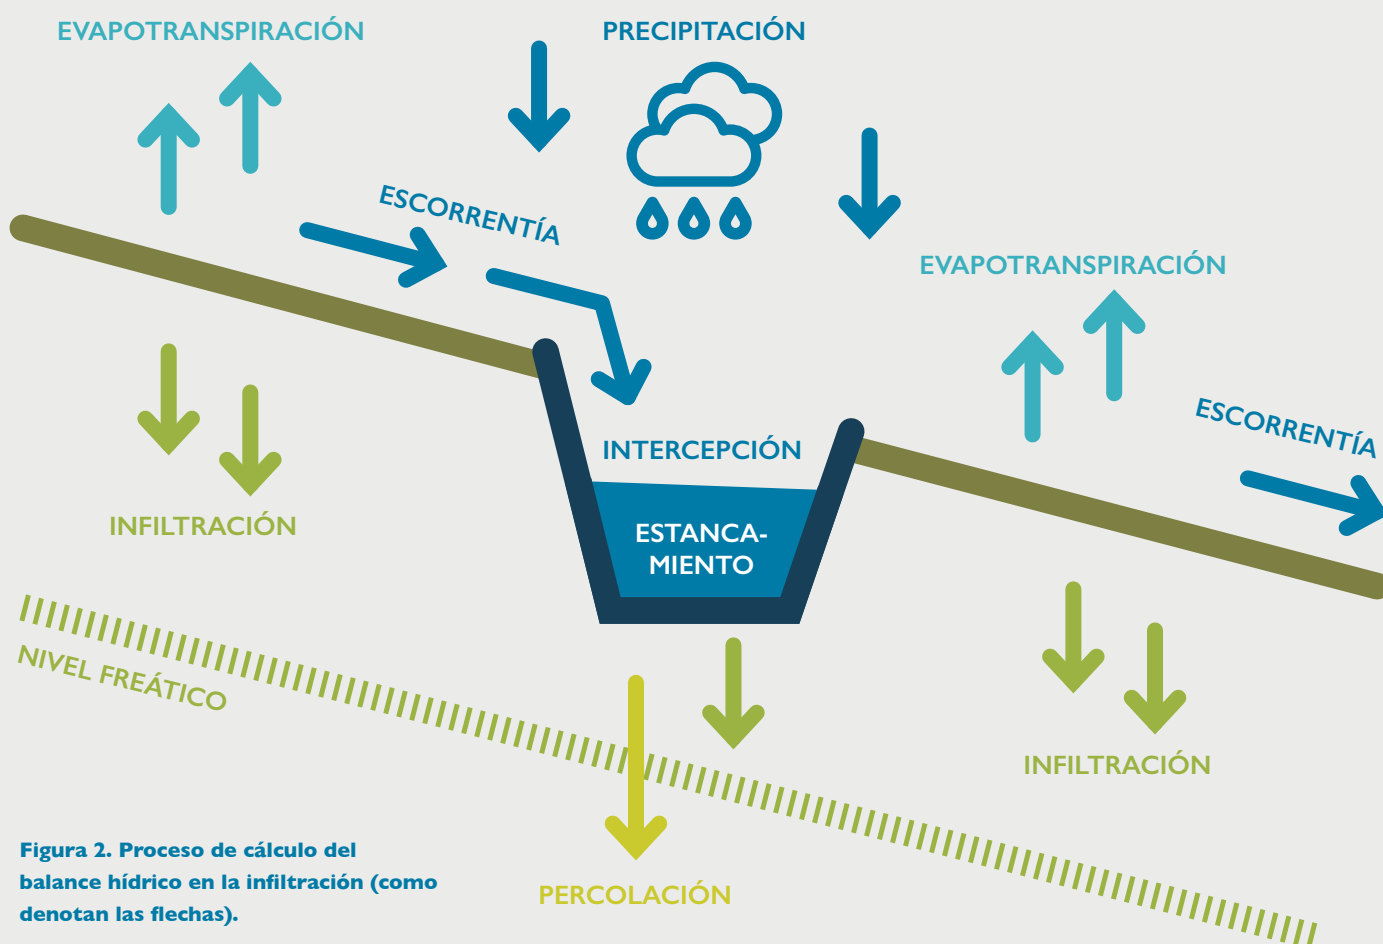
EVAPOTRANSPIRACIÓN

PRECIPITACIÓN

ESCORRENTÍA

EVAPOTRANSPIRACIÓN

ESCORRENTÍA

INTERCEPCIÓN

ESTANCAMIENTO

INFILTRACIÓN

NIVEL FREÁTICO

INFILTRACIÓN

PERCOLACIÓN

Figura 2. Proceso de cálculo del balance hídrico en la infiltración (como denotan las flechas).